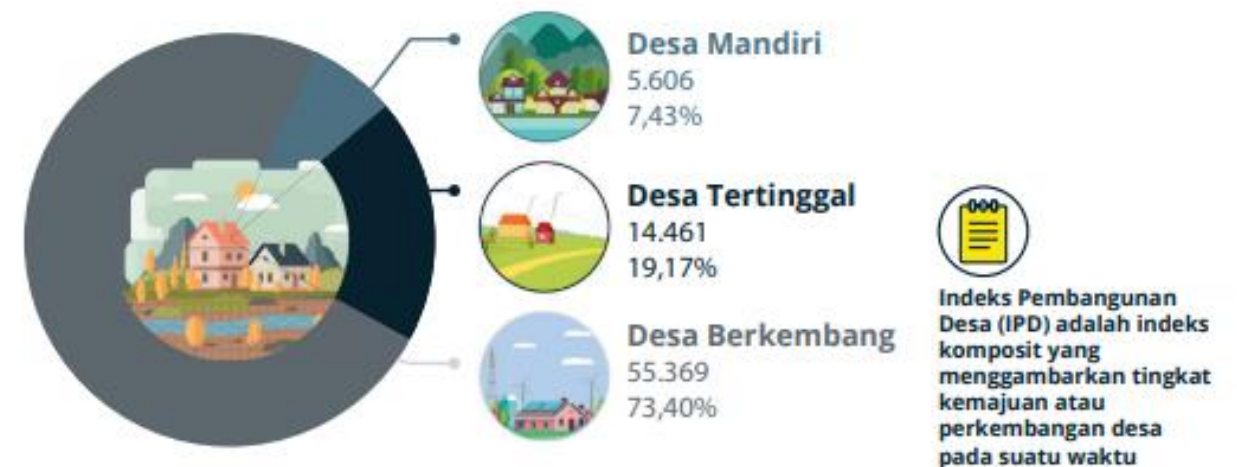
Desa Mandiri
5.606
7,43%

Desa Tertinggal
14.461
19,17%

Desa Berkembang
55.369
73,40%

Indeks Pembangunan Desa (IPD) adalah indeks komposit yang menggambarkan tingkat kemajuan atau perkembangan desa pada suatu waktu